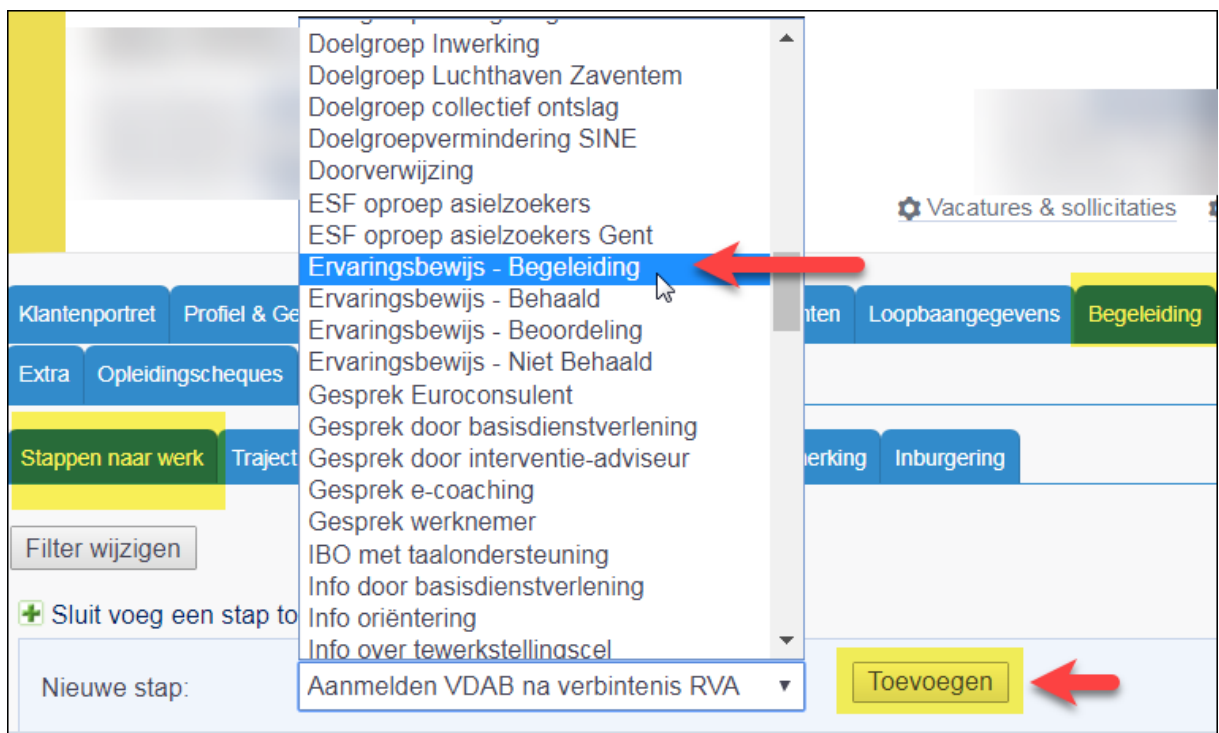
Doelgroep Inwerking
Doelgroep Luchthaven Zaventem
Doelgroep collectief ontslag
Doelgroepvermindering SINE
Doorverwijzing
ESF oproep asielzoekers
ESF oproep asielzoekers Gent
Ervaringsbewijs - Begeleiding
Ervaringsbewijs - Behaald
Ervaringsbewijs - Beoordeling
Ervaringsbewijs - Niet Behaald
Gesprek Euroconsulent
Gesprek door basisdienstverlening
Gesprek door interventie-adviseur
Gesprek e-coaching
Gesprek werknemer
IBO met taalondersteuning
Info door basisdienstverlening
Info oriëntering
Info over tewerkstellingscel

Vacatures & sollicitaties

Klantenportret | Profiel & Ge | nten | Loopbaangegevens | Begeleiding

Extra | Opleidingscheques

Stappen naar werk | Traject | nerking | Inburgering

Filter wijzigen

Sluit voeg een stap to

Nieuwe stap: Aanmelden VDAB na verbintenis RVA

Toevoegen